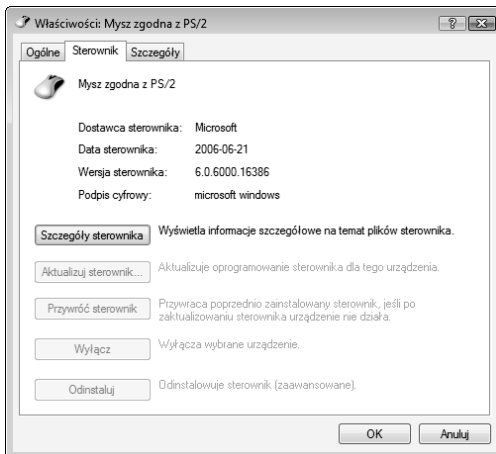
Właściwości: Mysz zgodna z PS/2

?

Ogólne

Sterownik

Szczegóły

Mysz zgodna z PS/2

| | |
|---|---|
| Dostawca sterownika: | Microsoft |
| Data sterownika: | 2006-06-21 |
| Wersja sterownika: | 6.0.6000.16386 |
| Podpis cyfrowy: | microsoft windows |

Szczegóły sterownika

Wyświetla informacje szczegółowe na temat plików sterownika.

Aktualizuj sterownik...

Aktualizuje oprogramowanie sterownika dla tego urządzenia.

Przywróć sterownik

Przywraca poprzednio zainstalowany sterownik, jeśli po zaktualizowaniu sterownika urządzenie nie działa.

Wyłącz

Wyłącza wybrane urządzenie.

Odinstaluj

Odinstalowuje sterownik (zaawansowane).

OK

Anuluj